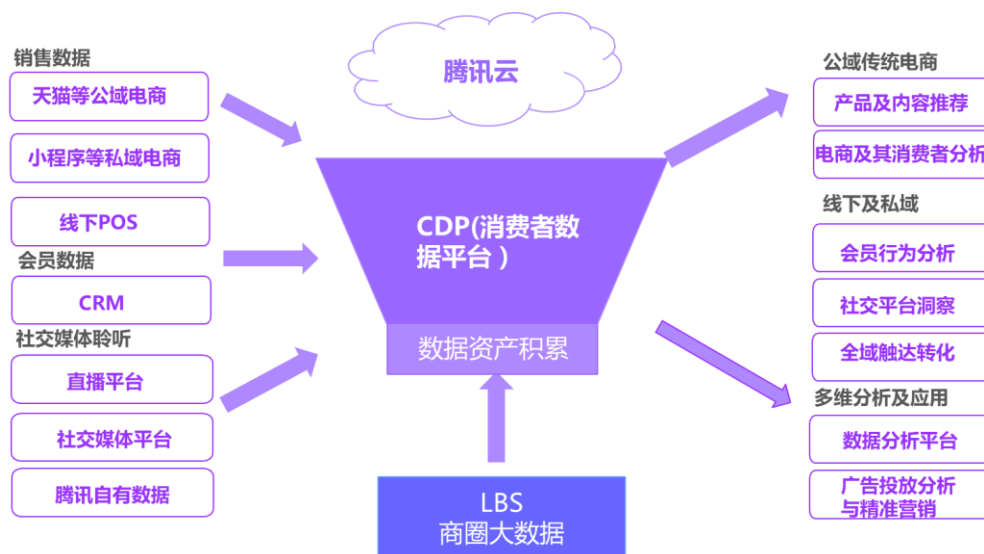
销售数据

天猫等公域电商

小程序等私域电商

线下POS

会员数据

CRM

社交媒体聆听

直播平台

社交媒体平台

腾讯自有数据

腾讯云

CDP(消费者数据平台 )

数据资产积累

LBS
商圈大数据

公域传统电商

产品及内容推荐

电商及其消费者分析

线下及私域

会员行为分析

社交平台洞察

全域触达转化

多维分析及应用

数据分析平台

广告投放分析与精准营销